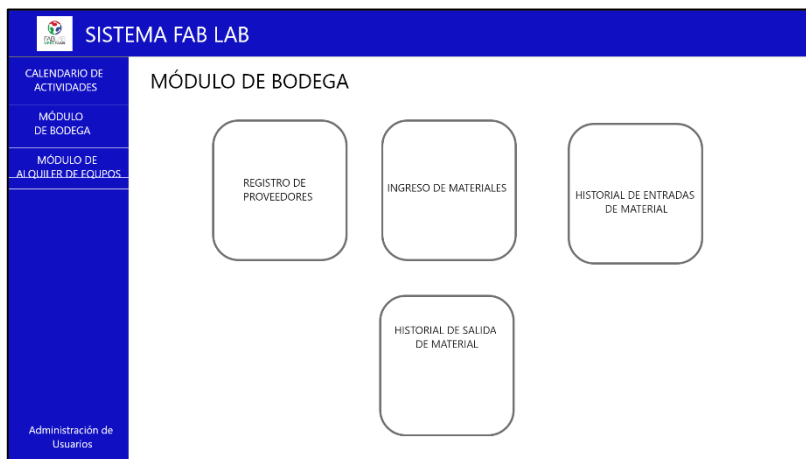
FAB LAB

SISTEMA FAB LAB

CALENDARIO DE ACTIVIDADES

MÓDULO DE BODEGA

MÓDULO DE ALQUILER DE EQUPOS

Administración de Usuarios

MÓDULO DE BODEGA

REGISTRO DE PROVEEDORES

INGRESO DE MATERIALES

HISTORIAL DE ENTRADAS DE MATERIAL

HISTORIAL DE SALIDA DE MATERIAL